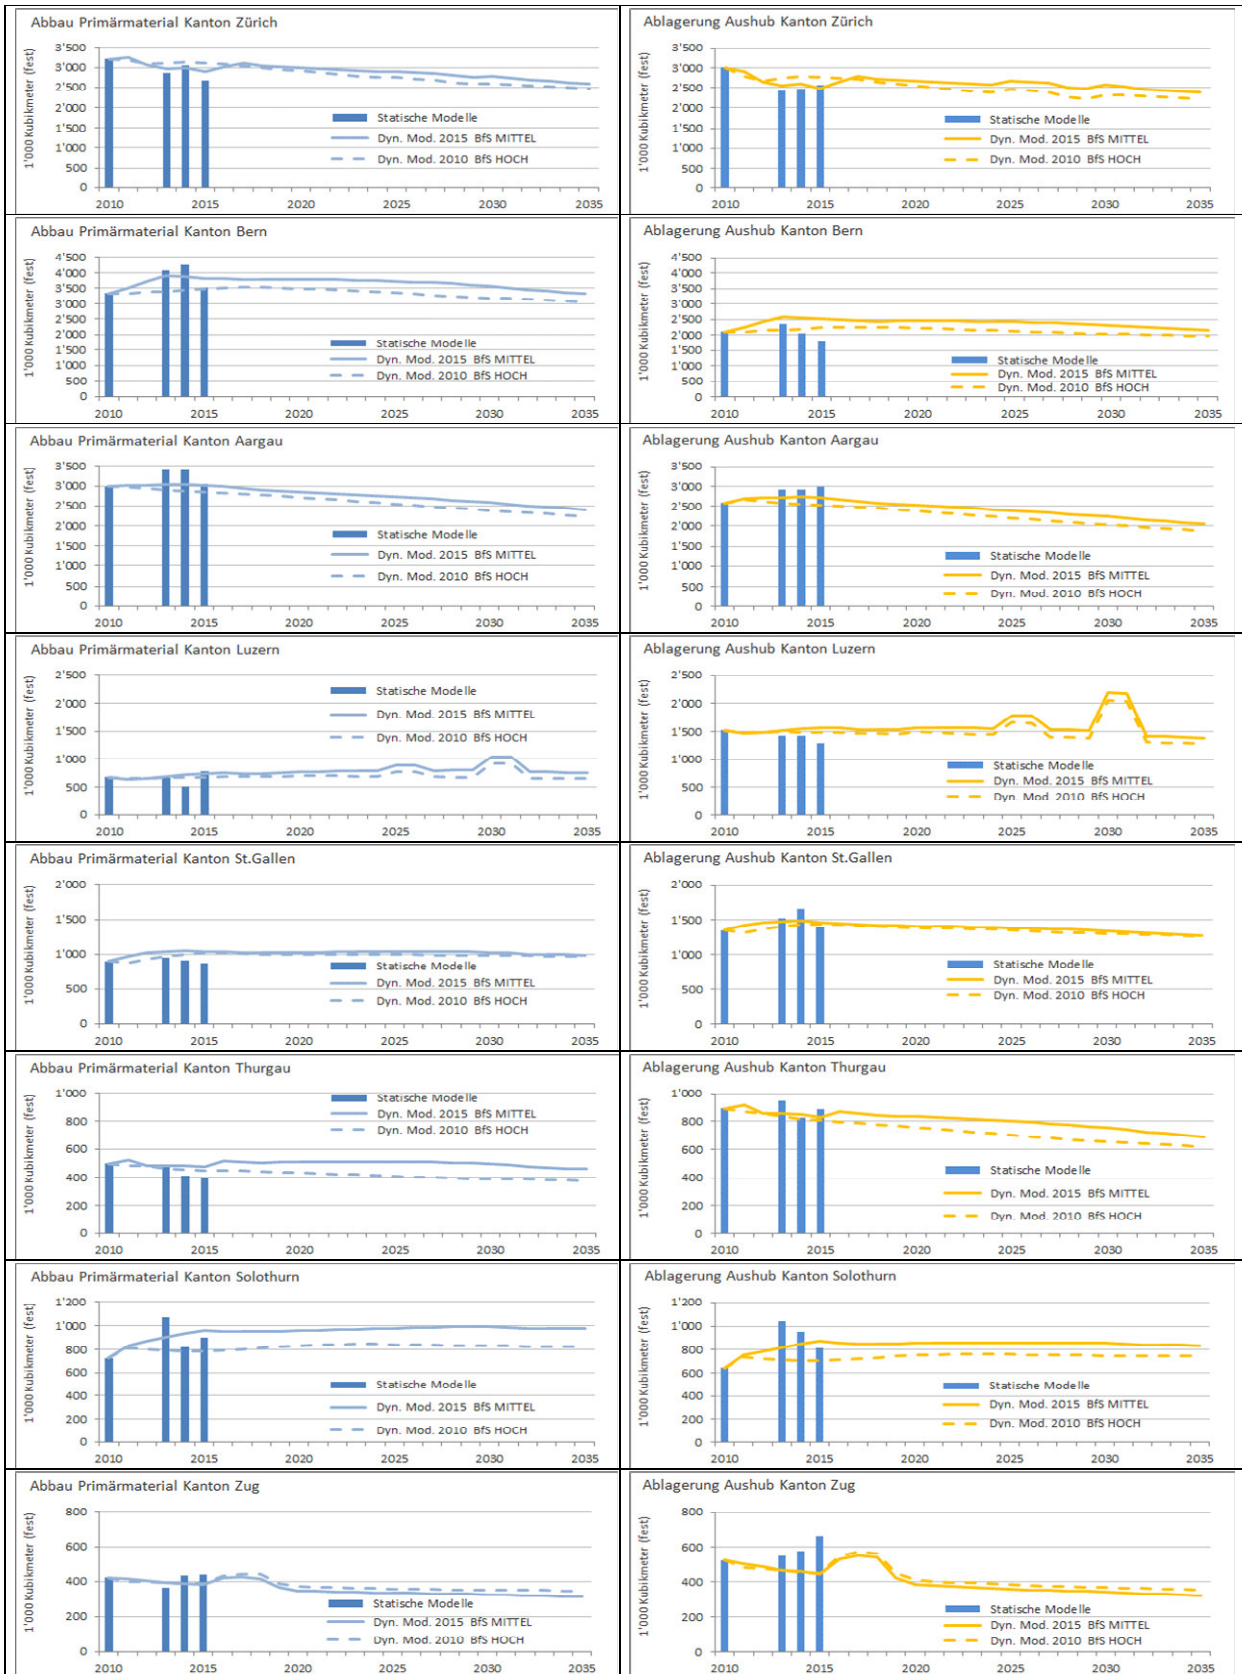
Abbau Primärmaterial Kanton Zürich

3'500
3'000
2'500
2'000
1'500
1'000
500
0
1'000 Kubikmeter (fest)
2010 2015 2020 2025 2030 2035
Statische Modelle
Dyn. Mod. 2015 BfS MITTEL
Dyn. Mod. 2010 BfS HOCH

Ablagerung Aushub Kanton Zürich

3'500
3'000
2'500
2'000
1'500
1'000
500
0
1'000 Kubikmeter (fest)
2010 2015 2020 2025 2030 2035
Statische Modelle
Dyn. Mod. 2015 BfS MITTEL
Dyn. Mod. 2010 BfS HOCH

Abbau Primärmaterial Kanton Bern

4'500
4'000
3'500
3'000
2'500
2'000
1'500
1'000
500
0
1'000 Kubikmeter (fest)
2010 2015 2020 2025 2030 2035
Statische Modelle
Dyn. Mod. 2015 BfS MITTEL
Dyn. Mod. 2010 BfS HOCH

Ablagerung Aushub Kanton Bern

4'500
4'000
3'500
3'000
2'500
2'000
1'500
1'000
500
0
1'000 Kubikmeter (fest)
2010 2015 2020 2025 2030 2035
Statische Modelle
Dyn. Mod. 2015 BfS MITTEL
Dyn. Mod. 2010 BfS HOCH

Abbau Primärmaterial Kanton Aargau

3'500
3'000
2'500
2'000
1'500
1'000
500
0
1'000 Kubikmeter (fest)
2010 2015 2020 2025 2030 2035
Statische Modelle
Dyn. Mod. 2015 BfS MITTEL
Dyn. Mod. 2010 BfS HOCH

Ablagerung Aushub Kanton Aargau

3'500
3'000
2'500
2'000
1'500
1'000
500
0
1'000 Kubikmeter (fest)
2010 2015 2020 2025 2030 2035
Statische Modelle
Dyn. Mod. 2015 BfS MITTEL
Dyn. Mod. 2010 BfS HOCH

Abbau Primärmaterial Kanton Luzern

2'500
2'000
1'500
1'000
500
0
1'000 Kubikmeter (fest)
2010 2015 2020 2025 2030 2035
Statische Modelle
Dyn. Mod. 2015 BfS MITTEL
Dyn. Mod. 2010 BfS HOCH

Ablagerung Aushub Kanton Luzern

2'500
2'000
1'500
1'000
500
0
1'000 Kubikmeter (fest)
2010 2015 2020 2025 2030 2035
Statische Modelle
Dyn. Mod. 2015 BfS MITTEL
Dyn. Mod. 2010 BfS HOCH

Abbau Primärmaterial Kanton St.Gallen

2'000
1'500
1'000
500
0
1'000 Kubikmeter (fest)
2010 2015 2020 2025 2030 2035
Statische Modelle
Dyn. Mod. 2015 BfS MITTEL
Dyn. Mod. 2010 BfS HOCH

Ablagerung Aushub Kanton St.Gallen

2'000
1'500
1'000
500
0
1'000 Kubikmeter (fest)
2010 2015 2020 2025 2030 2035
Statische Modelle
Dyn. Mod. 2015 BfS MITTEL
Dyn. Mod. 2010 BfS HOCH

Abbau Primärmaterial Kanton Thurgau

1'000
800
600
400
200
0
1'000 Kubikmeter (fest)
2010 2015 2020 2025 2030 2035
Statische Modelle
Dyn. Mod. 2015 BfS MITTEL
Dyn. Mod. 2010 BfS HOCH

Ablagerung Aushub Kanton Thurgau

1'000
800
600
400
200
0
1'000 Kubikmeter (fest)
2010 2015 2020 2025 2030 2035
Statische Modelle
Dyn. Mod. 2015 BfS MITTEL
Dyn. Mod. 2010 BfS HOCH

Abbau Primärmaterial Kanton Solothurn

1'200
1'000
800
600
400
200
0
1'000 Kubikmeter (fest)
2010 2015 2020 2025 2030 2035
Statische Modelle
Dyn. Mod. 2015 BfS MITTEL
Dyn. Mod. 2010 BfS HOCH

Ablagerung Aushub Kanton Solothurn

1'200
1'000
800
600
400
200
0
1'000 Kubikmeter (fest)
2010 2015 2020 2025 2030 2035
Statische Modelle
Dyn. Mod. 2015 BfS MITTEL
Dyn. Mod. 2010 BfS HOCH

Abbau Primärmaterial Kanton Zug

800
600
400
200
0
1'000 Kubikmeter (fest)
2010 2015 2020 2025 2030 2035
Statische Modelle
Dyn. Mod. 2015 BfS MITTEL
Dyn. Mod. 2010 BfS HOCH

Ablagerung Aushub Kanton Zug

800
600
400
200
0
1'000 Kubikmeter (fest)
2010 2015 2020 2025 2030 2035
Statische Modelle
Dyn. Mod. 2015 BfS MITTEL
Dyn. Mod. 2010 BfS HOCH